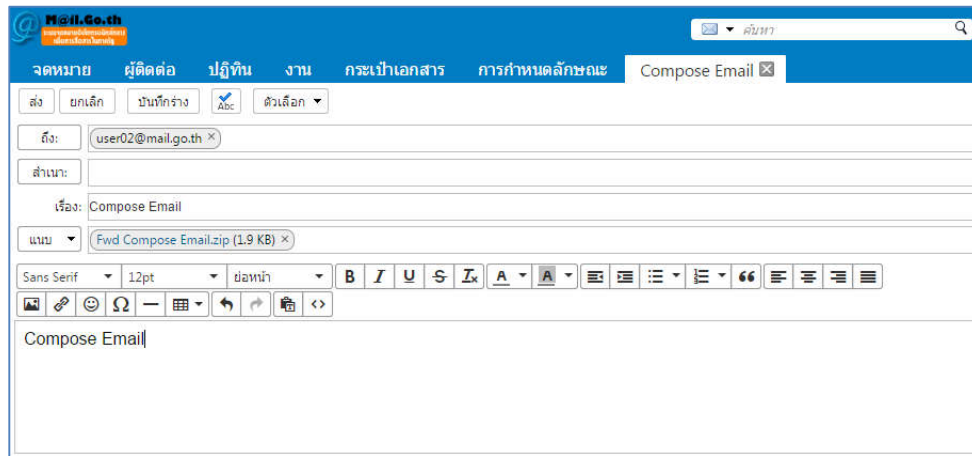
M@il.Go.th
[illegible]

ค้นหา

จดหมาย ผู้ติดต่อ ปฏิทิน งาน กระเป๋าเอกสาร การกำหนดลักษณะ Compose Email

ส่ง ยกเลิก บันทึกร่าง Abc ตัวเลือก

ถึง: user02@mail.go.th ×

สำเนา:

เรื่อง: Compose Email

แนบ Fwd Compose Email.zip (1.9 KB) ×

Sans Serif 12pt ย่อหน้า B I U S $T_x$ A A 66

Ω

Compose Email